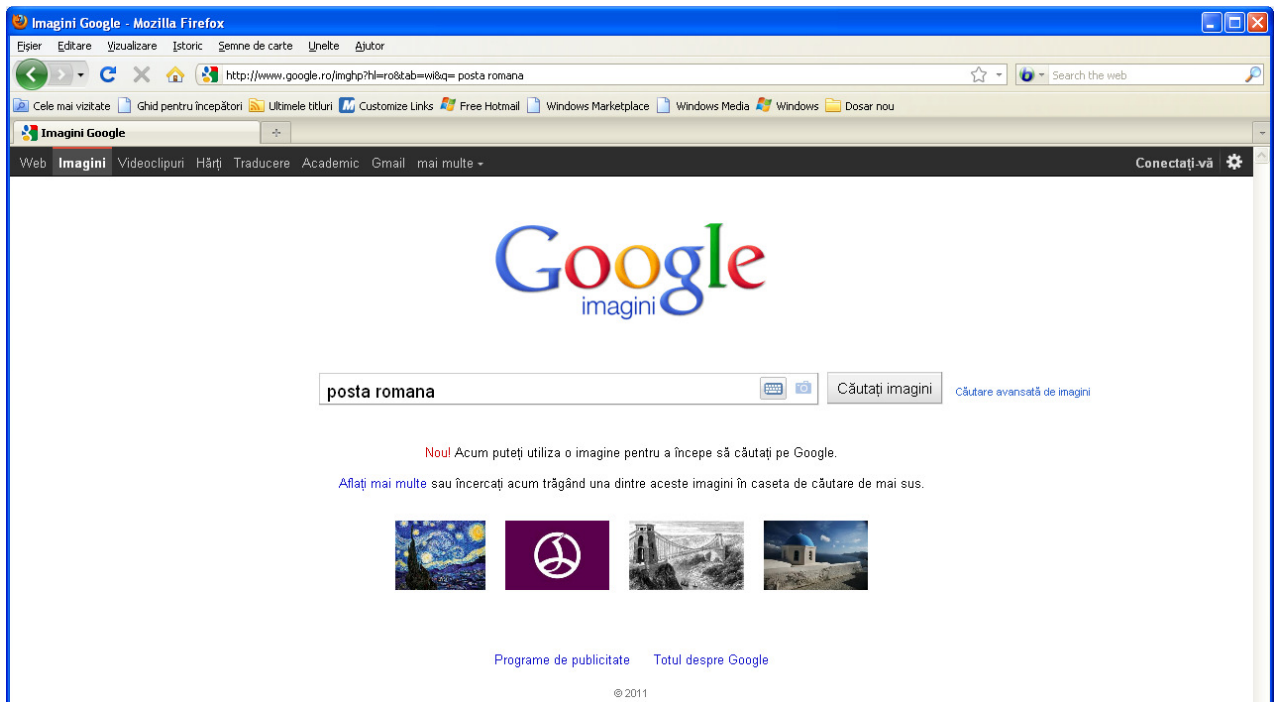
Imagini Google - Mozilla Firefox

Fişier Editare Vizualizare Istoric Semne de carte Unelte Ajutor

http://www.google.ro/imghp?hl=ro&tab=wi&q= posta romana

Search the web

Cele mai vizitate Ghid pentru începători Ultimele titluri Customize Links Free Hotmail Windows Marketplace Windows Media Windows Dosar nou

Imagini Google

Web Imagini Videoclipuri Hărţi Traducere Academic Gmail mai multe

Conectaţi-vă

Google
imagini

posta romana

Căutaţi imagini

Căutare avansată de imagini

Nou! Acum puteţi utiliza o imagine pentru a începe să căutaţi pe Google.

Aflaţi mai multe sau încercaţi acum trăgând una dintre aceste imagini în caseta de căutare de mai sus.

Programe de publicitate Totul despre Google

© 2011